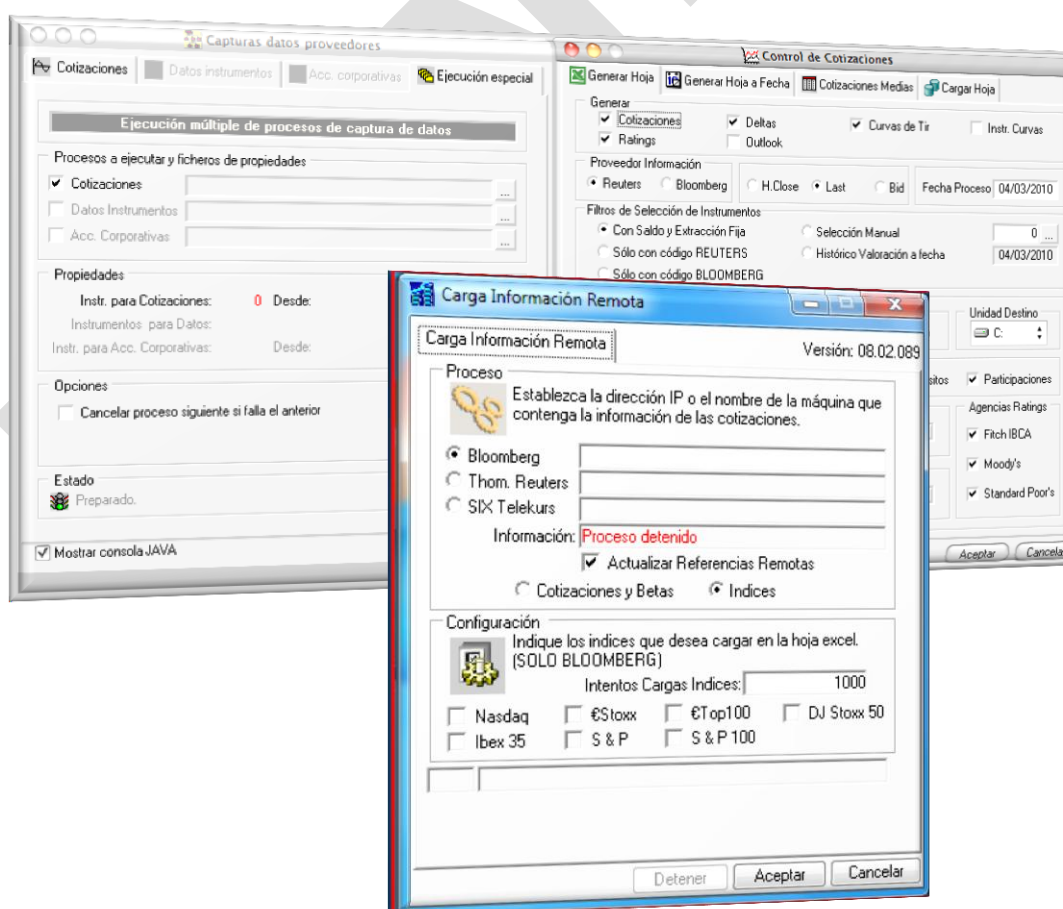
Capturas datos proveedores

Cotizaciones | Datos instrumentos | Acc. corporativas | Ejecución especial

Ejecución múltiple de procesos de captura de datos

Procesos a ejecutar y ficheros de propiedades
Cotizaciones
Datos Instrumentos
Acc. Corporativas

Propiedades
Instr. para Cotizaciones: 0 Desde:
Instrumentos para Datos:
Instr. para Acc. Corporativas: Desde:

Opciones
Cancelar proceso siguiente si falla el anterior

Estado
Preparado.

Mostrar consola JAVA

Control de Cotizaciones

Generar Hoja | Generar Hoja a Fecha | Cotizaciones Medias | Cargar Hoja

Generar
Cotizaciones
Deltas
Curvas de Tir
Instr. Curvas
Ratings
Outlook

Proveedor Información
Reuters
Bloomberg
H.Close
Last
Bid
Fecha Proceso 04/03/2010

Filtros de Selección de Instrumentos
Con Saldo y Extracción Fija
Selección Manual
0
Sólo con código REUTERS
Histórico Valoración a fecha
04/03/2010
Sólo con código BLOOMBERG

Unidad Destino
C:

sitos
Participaciones
Agencias Ratings
Fitch IBCA
Moody's
Standard Poor's

Aceptar
Cancela

Carga Información Remota

Carga Información Remota
Versión: 08.02.089

Proceso
Establezca la dirección IP o el nombre de la máquina que contenga la información de las cotizaciones.
Bloomberg
Thom. Reuters
SIX Telekurs
Información: Proceso detenido
Actualizar Referencias Remotas
Cotizaciones y Betas
Indices

Configuración
Indique los indices que desea cargar en la hoja excel. (SOLO BLOOMBERG)
Intentos Cargas Indices: 1000
Nasdaq
€Stoxx
€Top100
DJ Stoxx 50
Ibex 35
S & P
S & P 100

Detener
Aceptar
Cancelar